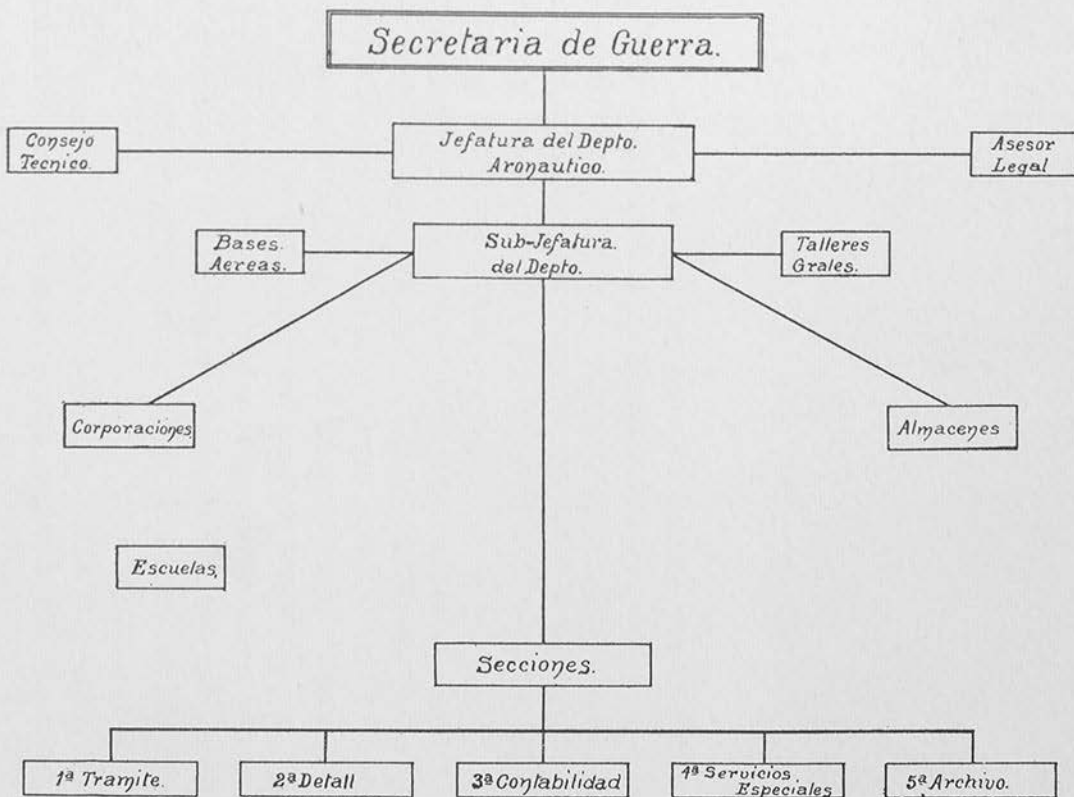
Secretaria de Guerra.

Consejo Tecnico.

Jefatura del Depto. Aronautico.

Asesor Legal

Bases. Aereas.

Sub-Jefatura. del Depto.

Talleres Grales.

Corporaciones

Almacenes

Escuelas.

Secciones.

1ª Tramite.

2ª Detall

3ª Contabilidad

4ª Servicios. Especiales

5ª Archivo.